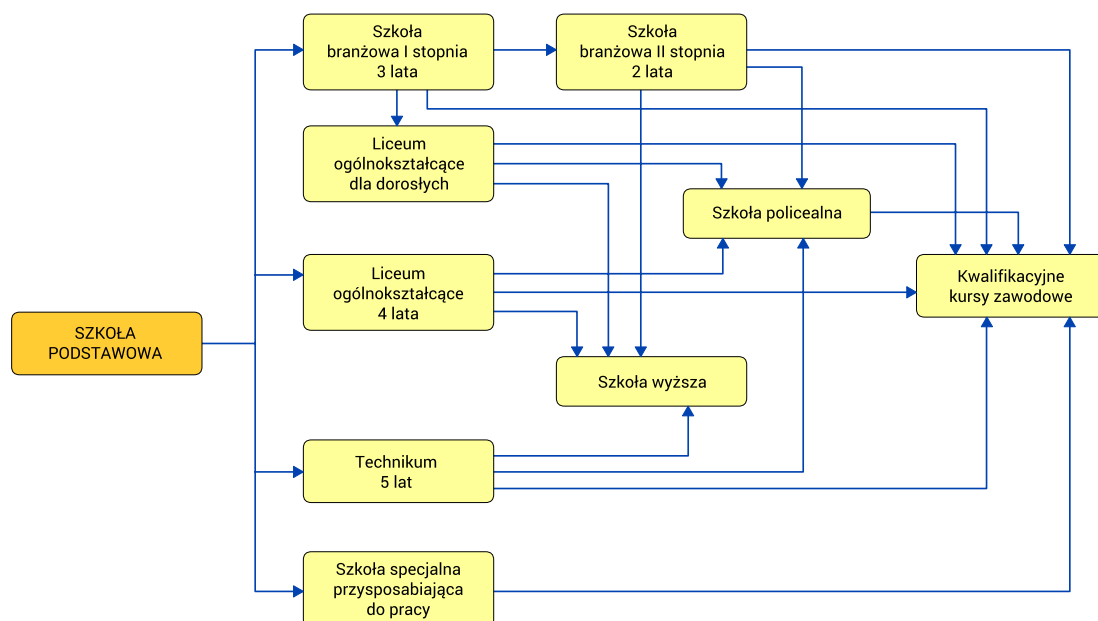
SZKOŁA PODSTAWOWA

Szkoła branżowa I stopnia 3 lata

Szkoła branżowa II stopnia 2 lata

Liceum ogólnokształcące dla dorosłych

Szkoła policealna

Liceum ogólnokształcące 4 lata

Kwalifikacyjne kursy zawodowe

Szkoła wyższa

Technikum 5 lat

Szkoła specjalna przysposabiająca do pracy